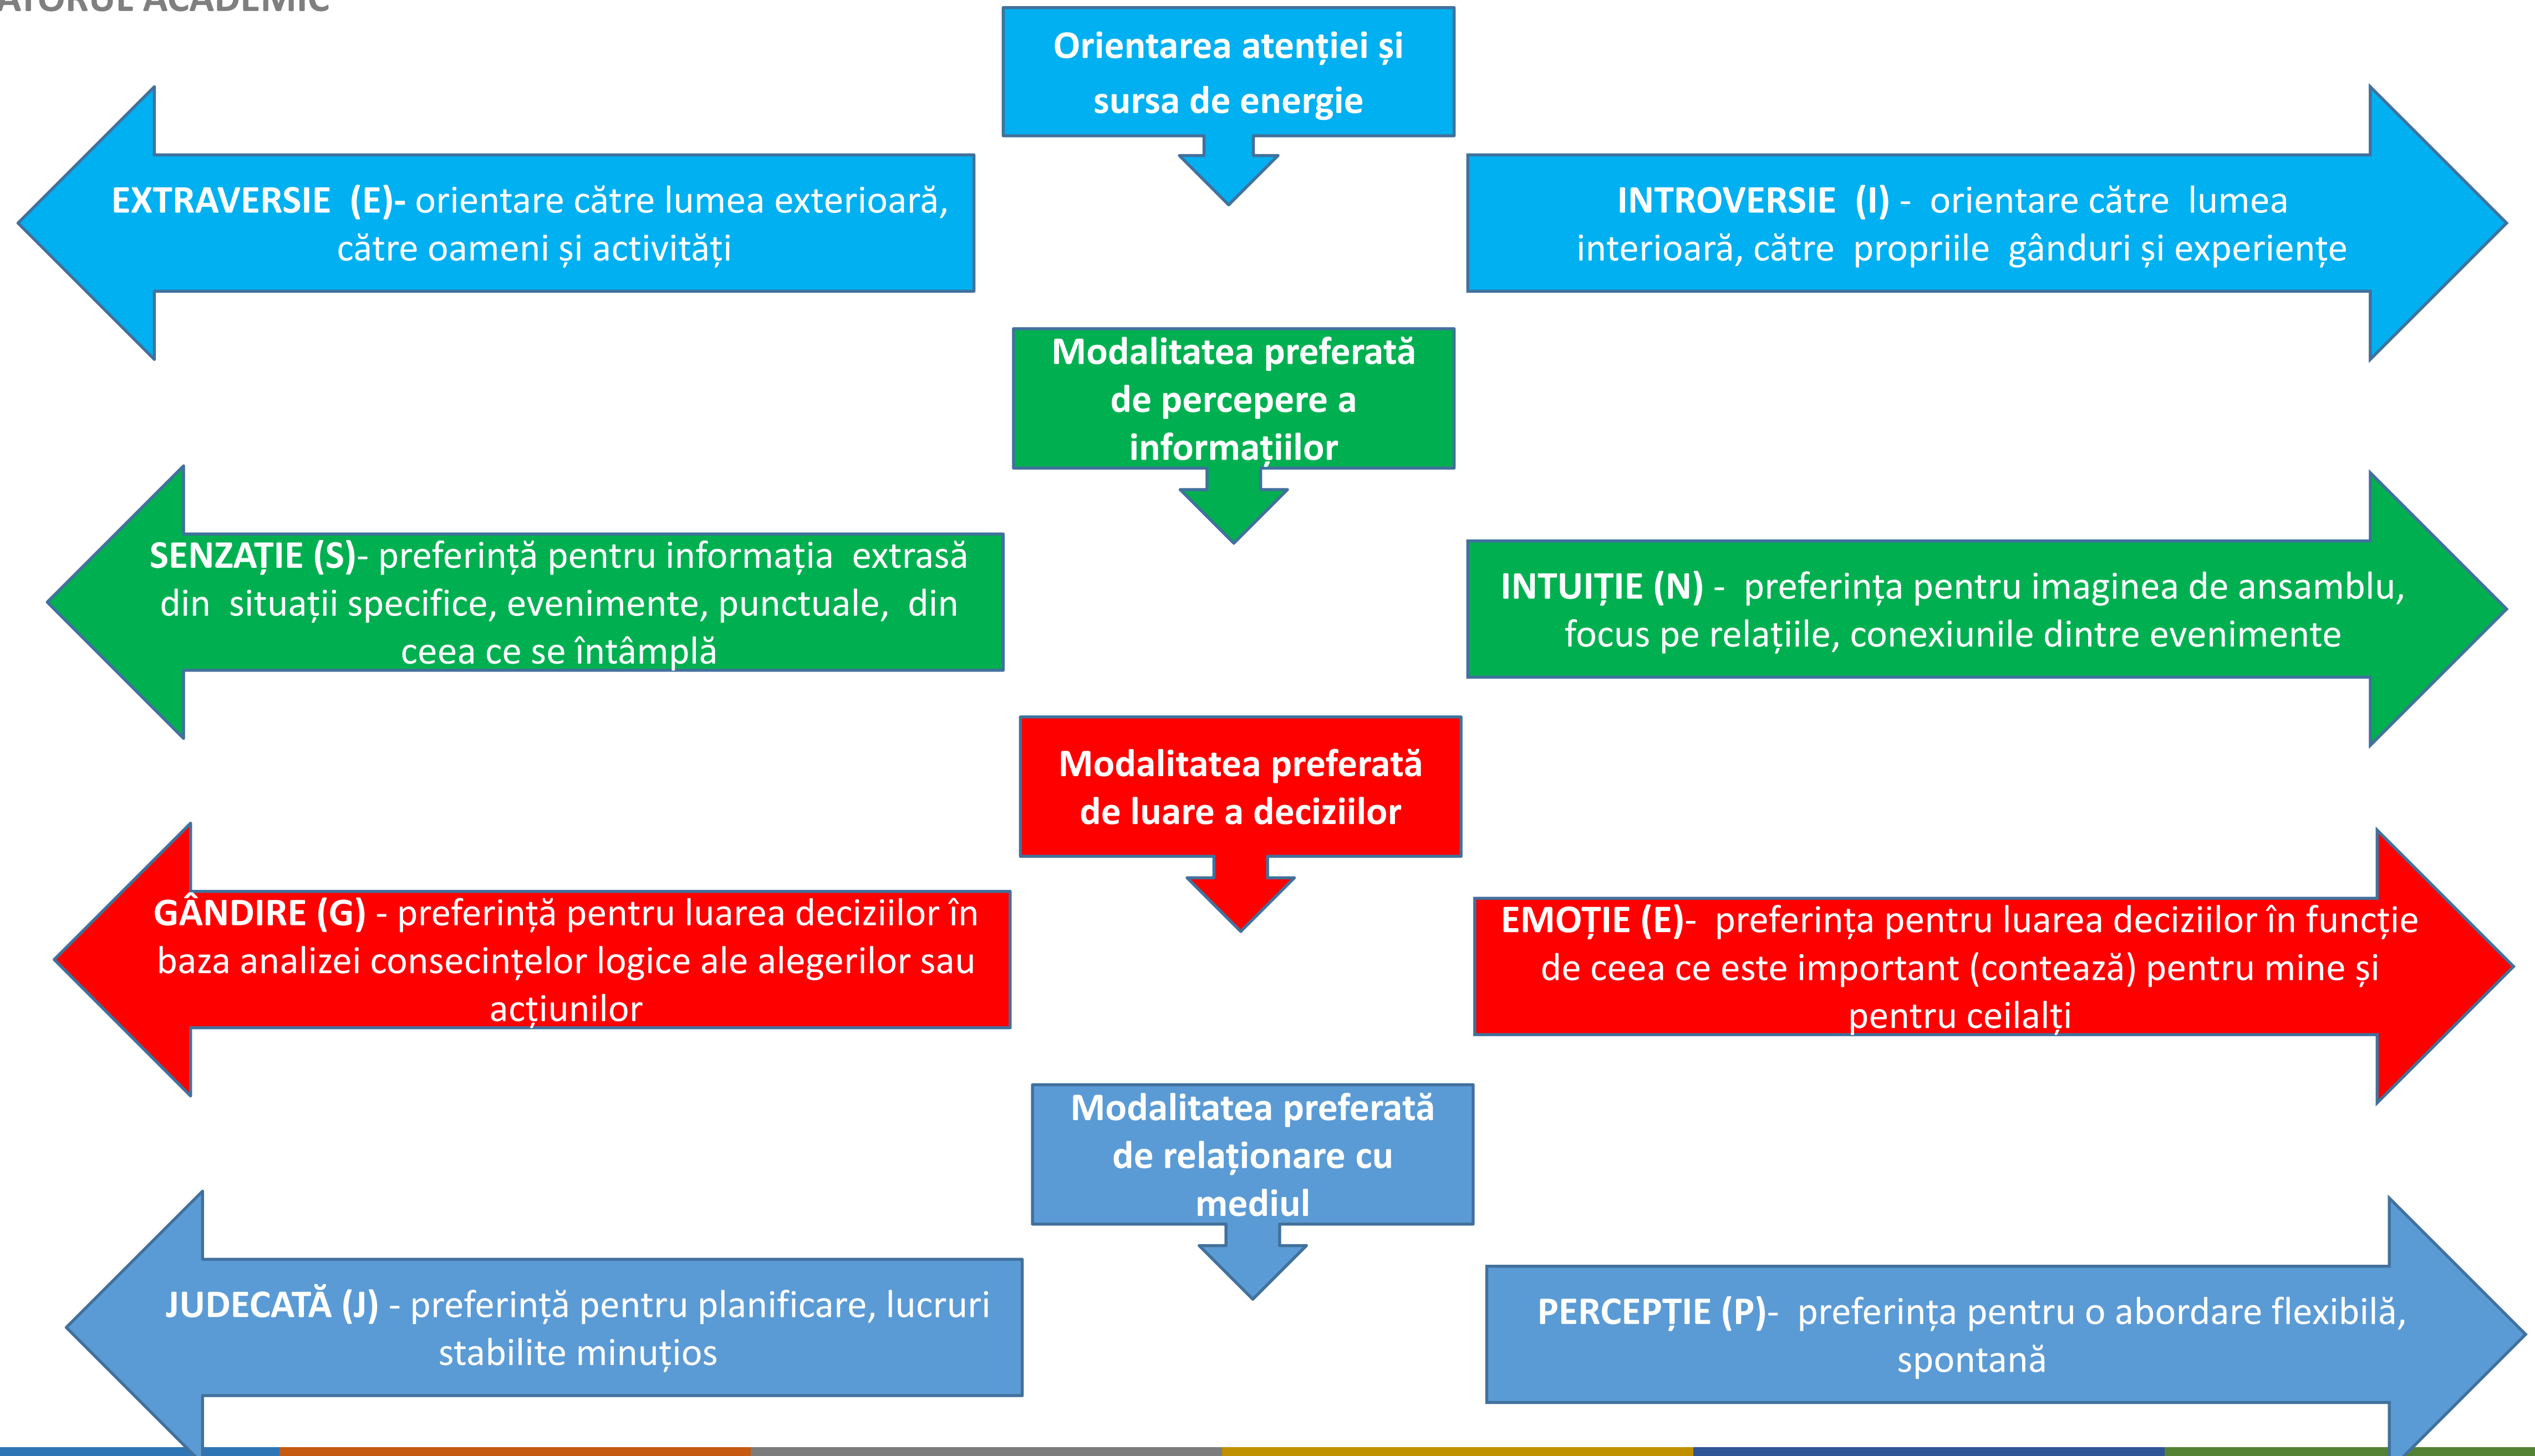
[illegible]ATORUL ACADEMIC

Orientarea atenției și sursa de energie

EXTRAVERSIE (E)- orientare către lumea exterioară, către oameni și activități

INTROVERSIE (I) - orientare către lumea interioară, către propriile gânduri și experiențe

Modalitatea preferată de percepere a informațiilor

SENZAȚIE (S)- preferință pentru informația extrasă din situații specifice, evenimente, punctuale, din ceea ce se întâmplă

INTUIȚIE (N) - preferința pentru imaginea de ansamblu, focus pe relațiile, conexiunile dintre evenimente

Modalitatea preferată de luare a deciziilor

GÂNDIRE (G) - preferință pentru luarea deciziilor în baza analizei consecințelor logice ale alegerilor sau acțiunilor

EMOȚIE (E)- preferința pentru luarea deciziilor în funcție de ceea ce este important (contează) pentru mine și pentru ceilalți

Modalitatea preferată de relaționare cu mediul

JUDECATĂ (J) - preferință pentru planificare, lucruri stabilite minuțios

PERCEPȚIE (P)- preferința pentru o abordare flexibilă, spontană